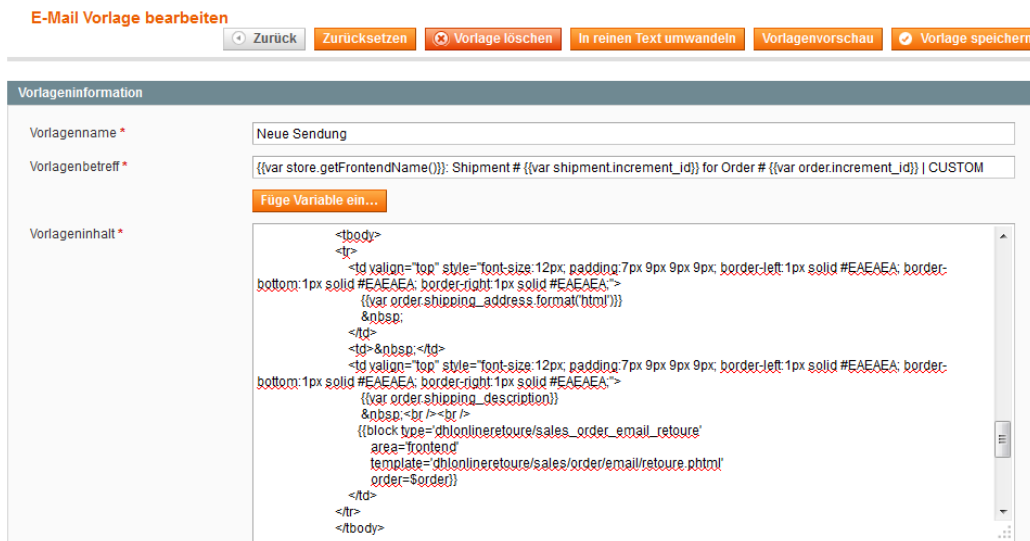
E-Mail Vorlage bearbeiten

Zurück | Zurücksetzen | Vorlage löschen | In reinen Text umwandeln | Vorlagenvorschau | Vorlage speichern

Vorlageninformation

Vorlagenname *
Neue Sendung

Vorlagenbetreff *
{{var store.getFrontendName()}}: Shipment # {{var shipment.increment_id}} for Order # {{var order.increment_id}} | CUSTOM

Füge Variable ein...

Vorlageninhalt *

<tbody>
<tr>
<td valign="top" style="font-size:12px; padding:7px 9px 9px 9px; border-left:1px solid #EAEAEA; border-bottom:1px solid #EAEAEA; border-right:1px solid #EAEAEA;">
{{var order.shipping_address.format('html')}}
&nbsp;
</td>
<td>&nbsp;</td>
<td valign="top" style="font-size:12px; padding:7px 9px 9px 9px; border-left:1px solid #EAEAEA; border-bottom:1px solid #EAEAEA; border-right:1px solid #EAEAEA;">
{{var order.shipping_description}}
&nbsp;<br /><br />
{{block type='dhlonlineretoure/sales_order_email_retoure'
area='frontend'
template='dhlonlineretoure/sales/order/email/retoure.phtml'
order=$order}}
</td>
</tr>
</tbody>